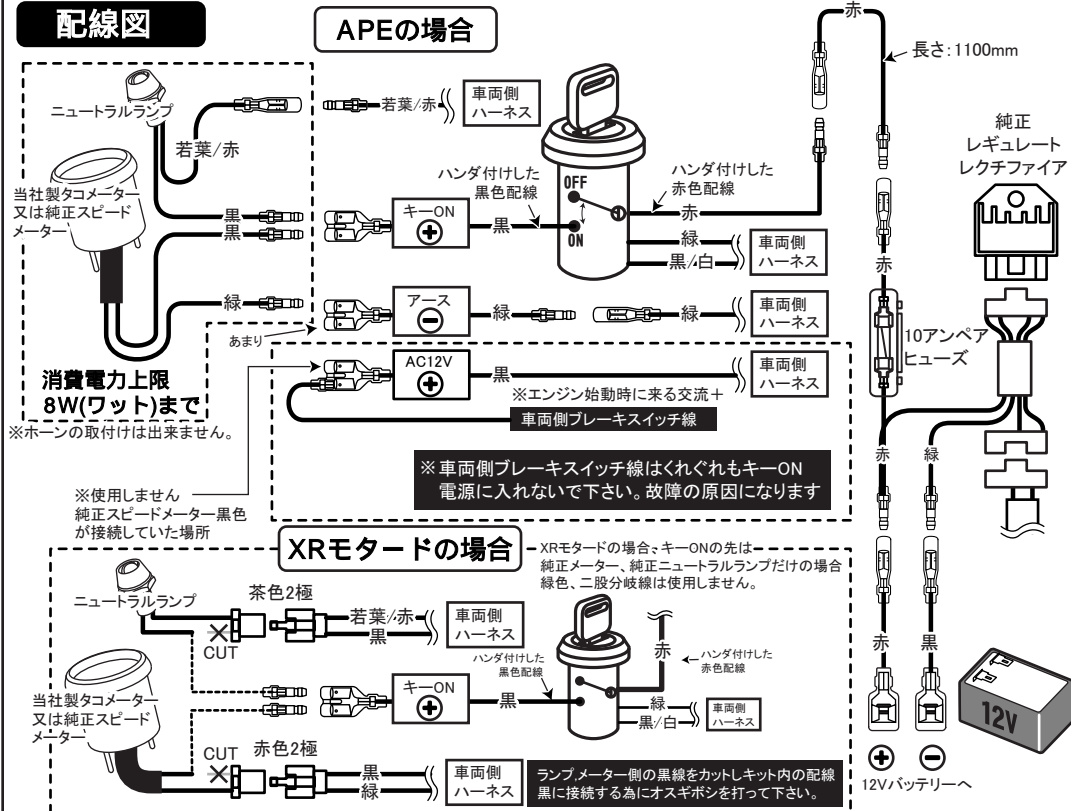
配線図

APEの場合

ニュートラルランプ

若葉/赤

当社製タコメーター又は純正スピードメーター

黒
黒
緑

若葉/赤

車両側ハーネス

ハンダ付けした黒色配線

OFF
ON

ハンダ付けした赤色配線

赤

キーON
$\oplus$
黒

緑
黒/白
車両側ハーネス

アース
$\ominus$
緑
緑
車両側ハーネス

あまり

AC12V
$\oplus$
黒
車両側ハーネス

※エンジン始動時に来る交流+

車両側ブレーキスイッチ線

消費電力上限 8W(ワット)まで

※ホーンの取付けは出来ません。

※車両側ブレーキスイッチ線はくれぐれもキーON電源に入れないで下さい。故障の原因になります

※使用しません
純正スピードメーター黒色が接続していた場所

赤
長さ:1100mm

純正レギュレートレクチファイア

赤
10アンペアヒューズ

赤
緑

赤
黒

$\oplus$ $\ominus$
12Vバッテリーへ

12V

XRモタードの場合

XRモタードの場合、キーONの先は純正メーター、純正ニュートラルランプだけの場合緑色、二股分岐線は使用しません。

ニュートラルランプ

CUT

茶色2極

若葉/赤
黒
車両側ハーネス

当社製タコメーター又は純正スピードメーター

赤
ハンダ付けした赤色配線

ハンダ付けした黒色配線

キーON
$\oplus$
黒

緑
黒/白
車両側ハーネス

CUT
赤色2極

黒
緑
車両側ハーネス

ランプ,メーター側の黒線をカットしキット内の配線黒に接続する為にオスギボシを打って下さい。